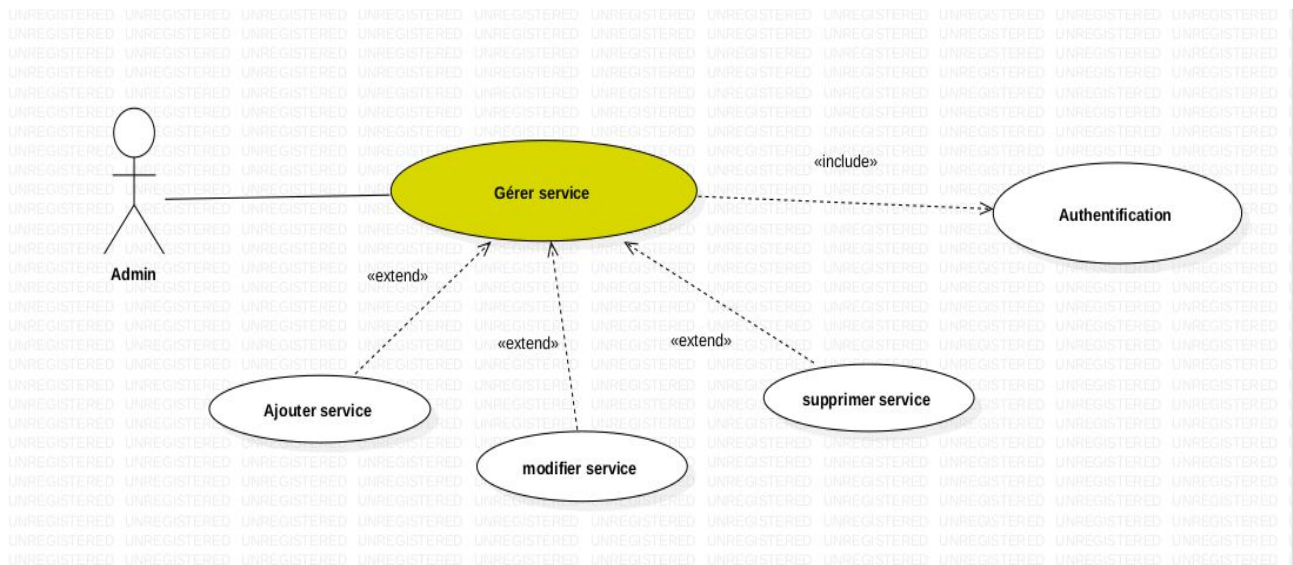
Admin

Gérer service

«include»

Authentification

«extend»

«extend»

«extend»

Ajouter service

modifier service

supprimer service

UNREGISTERED UNREGISTERED UNREGISTERED UNREGISTERED UNREGISTERED UNREGISTERED UNREGISTERED UNREGISTERED UNREGISTERED UNREGISTERED UNREGISTERED